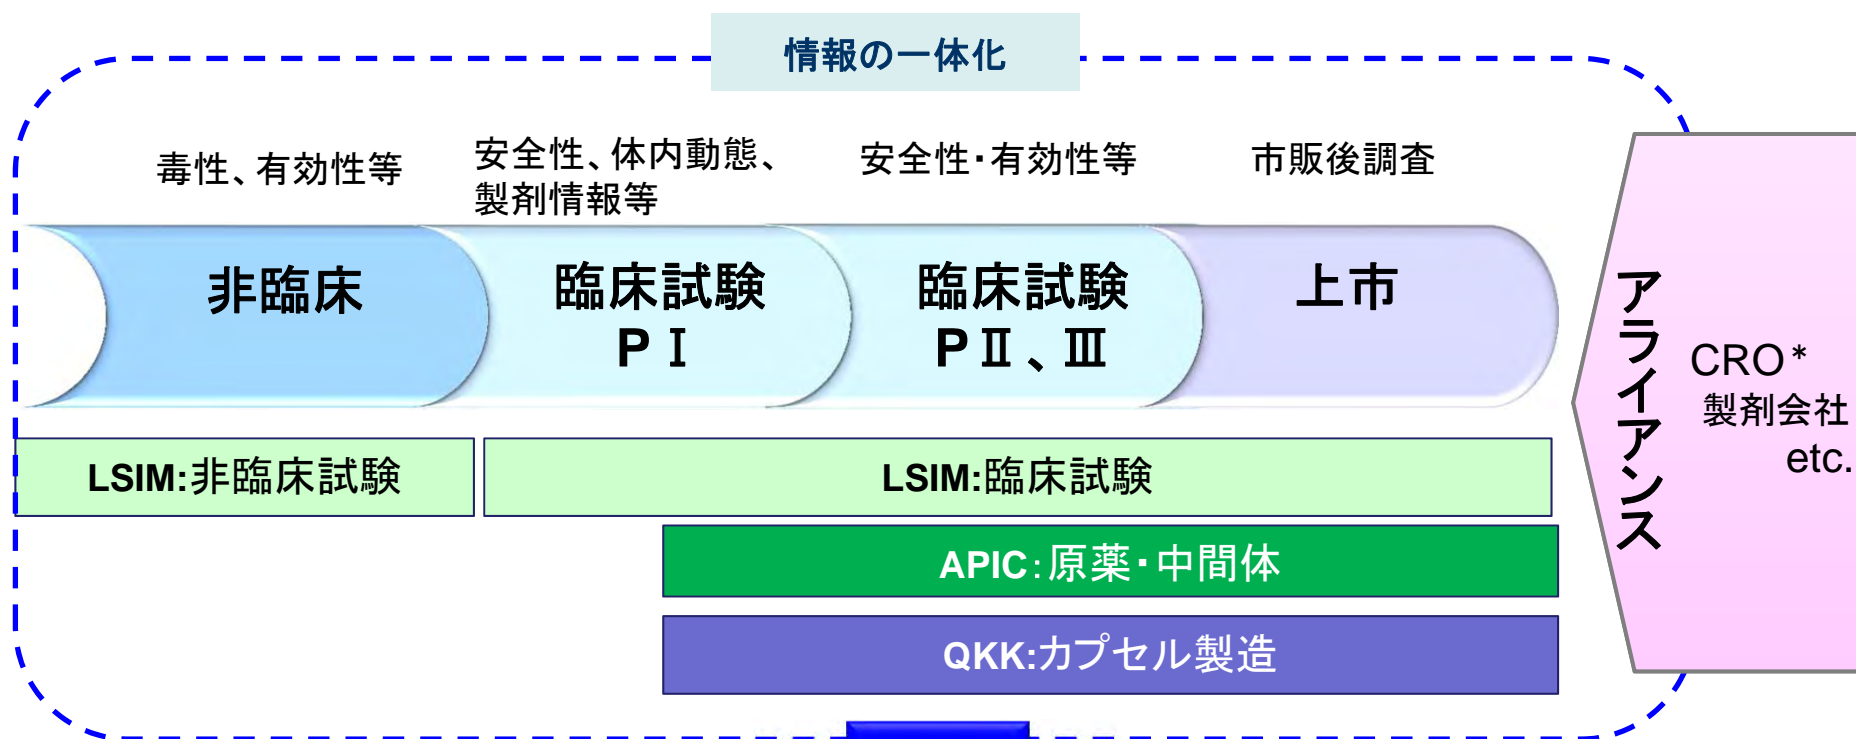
情報の一体化

毒性、有効性等

安全性、体内動態、製剤情報等

安全性・有効性等

市販後調査

非臨床

臨床試験 P I

臨床試験 P II、III

上市

LSIM:非臨床試験

LSIM:臨床試験

APIC:原薬・中間体

QKK:カプセル製造

アライアンス

CRO＊
製剤会社
etc.